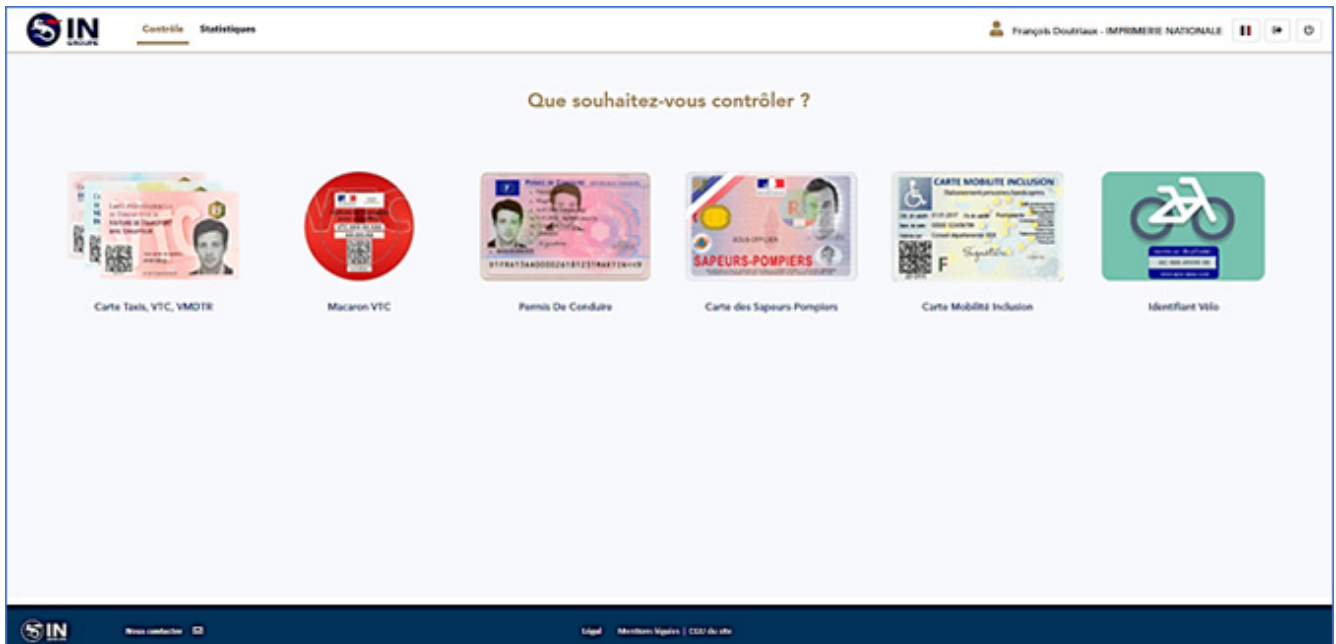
IN GROUPE

Contrôle Statistiques

François Doutriaux - IMPRIMERIE NATIONALE

Que souhaitez-vous contrôler ?

Carte Taxis, VTC, VMDTR

Macaron VTC

Permis De Conduire

Carte des Sapeurs-Pompiers

SAPEURS-POMPIERS

CARTE MOBILITE INCLUSION

Carte Mobilité Inclusion

Identifiant Vélo

IN

Nous contacter

Légal Mentions légales | CGU du site